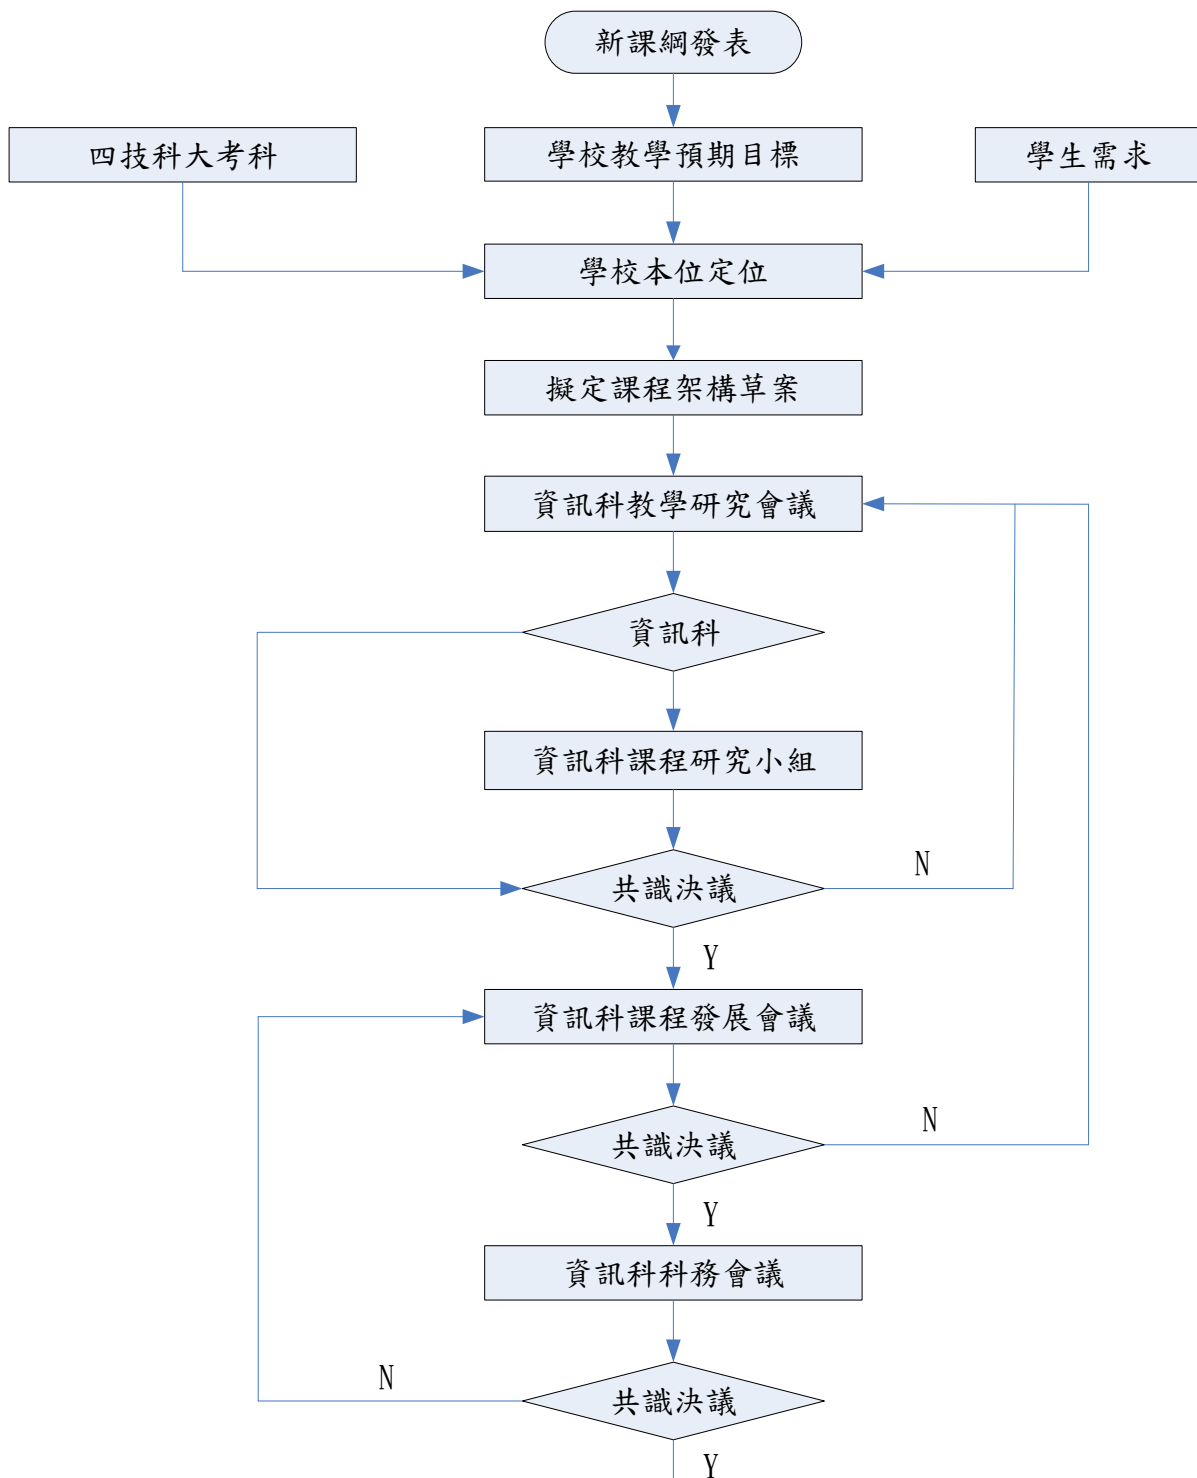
新課綱發表

四技科大考科

學校教學預期目標

學生需求

學校本位定位

擬定課程架構草案

資訊科教學研究會議

資訊科

資訊科課程研究小組

共識決議

N

Y

資訊科課程發展會議

共識決議

N

Y

資訊科科務會議

N

共識決議

Y